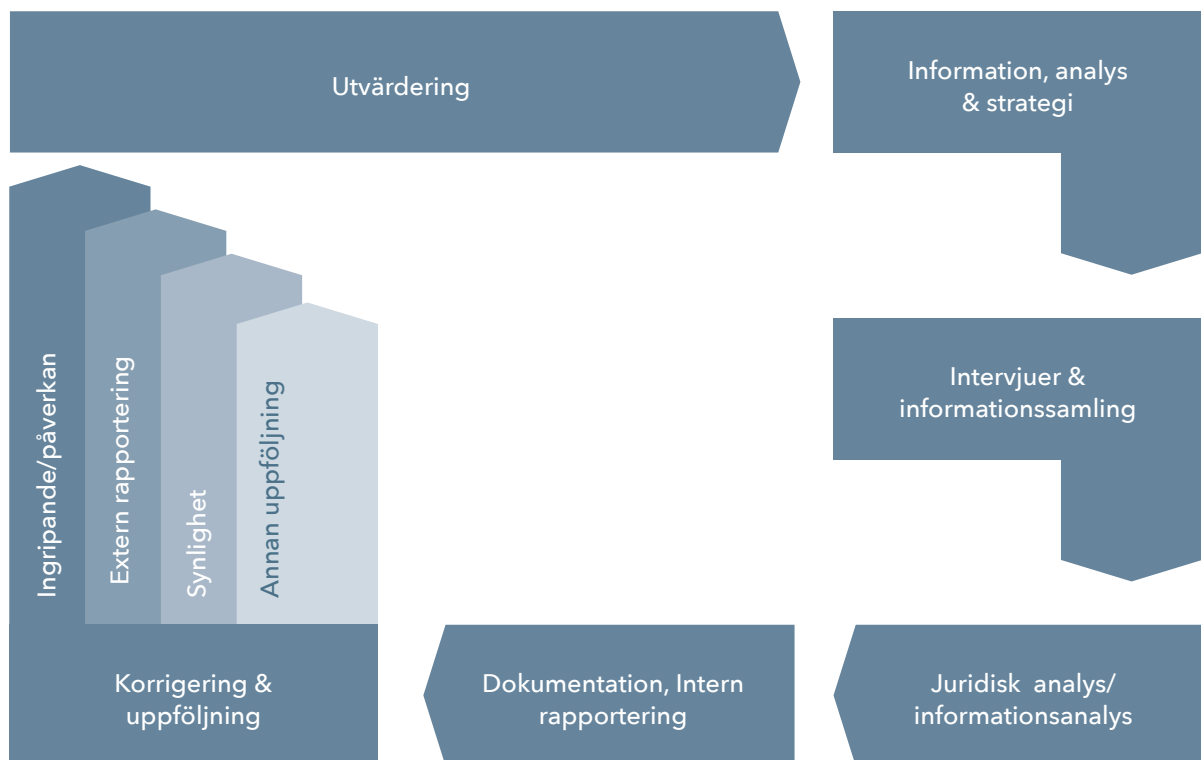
Utvärdering

Information, analys & strategi

Ingripande/påverkan

Extern rapportering

Synlighet

Annan uppföljning

Intervjuer & informationssamling

Korrigering & uppföljning

Dokumentation, Intern rapportering

Juridisk analys/ informationsanalys